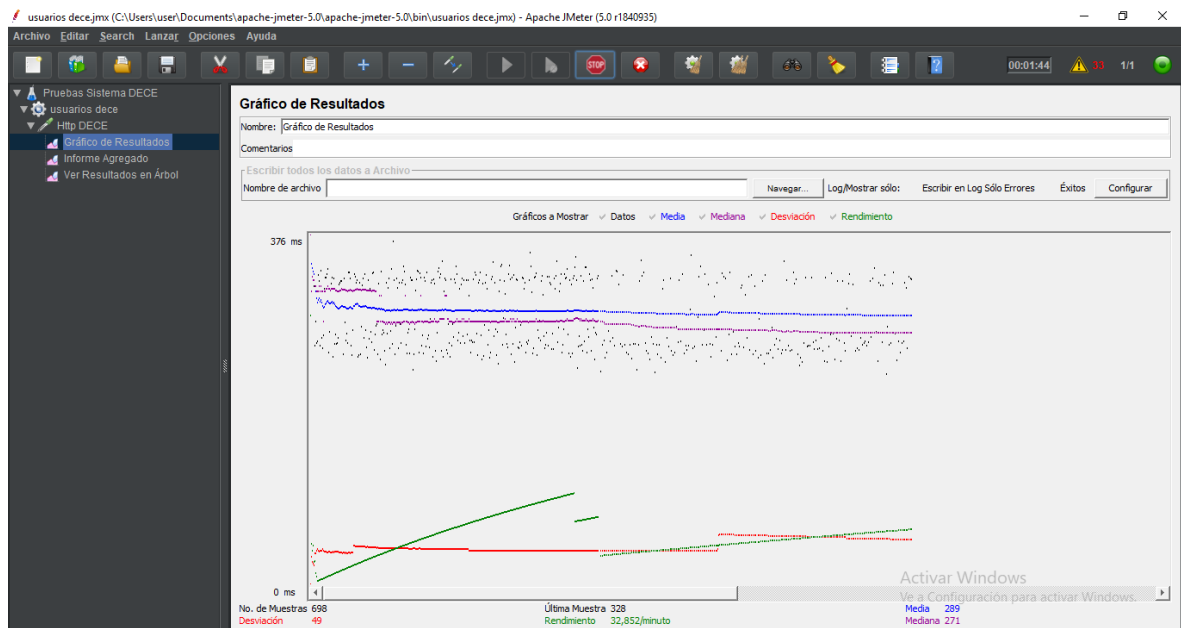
usuarios dece.jmx (C:\Users\user\Documents\apache-jmeter-5.0\apache-jmeter-5.0\bin\usuarios dece.jmx) - Apache JMeter (5.0 r1840935)

Archivo Editar Search Lanzar Opciones Ayuda

00:01:44 33 1/1

Pruebas Sistema DECE
usuarios dece
Http DECE
Gráfico de Resultados
Informe Agregado
Ver Resultados en Árbol

Gráfico de Resultados

Nombre: Gráfico de Resultados

Comentarios

Escribir todos los datos a Archivo

Nombre de archivo Navegar... Log/Mostrar sólo: Escribir en Log Sólo Errores Éxitos Configurar

Gráficos a Mostrar ✓ Datos ✓ Media ✓ Mediana ✓ Desviación ✓ Rendimiento

376 ms

0 ms

Activar Windows
Ve a Configuración para activar Windows.

No. de Muestras 698
Desviación 49
Última Muestra 328
Rendimiento 32,852/minuto
Media 289
Mediana 271